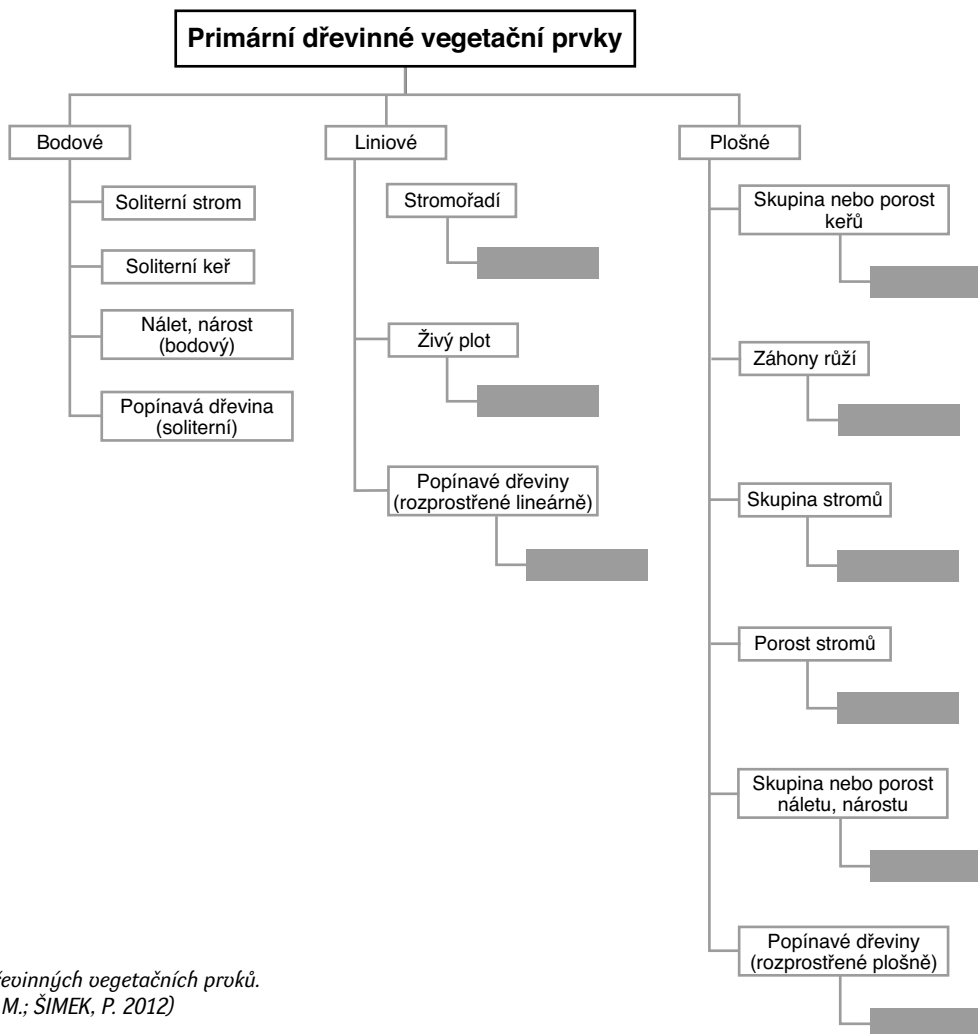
Primární dřevinné vegetační prvky

Bodové

Soliterní strom

Soliterní keř

Nálet, nárost (bodový)

Popínavá dřevina (soliterní)

Liniové

Stromořadí

Živý plot

Popínavé dřeviny (rozprostřené lineárně)

Plošné

Skupina nebo porost keřů

Záhony růží

Skupina stromů

Porost stromů

Skupina nebo porost náletu, nárostu

Popínavé dřeviny (rozprostřené plošně)

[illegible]řevinných vegetačních prvků.
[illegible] M.; ŠIMEK, P. 2012)